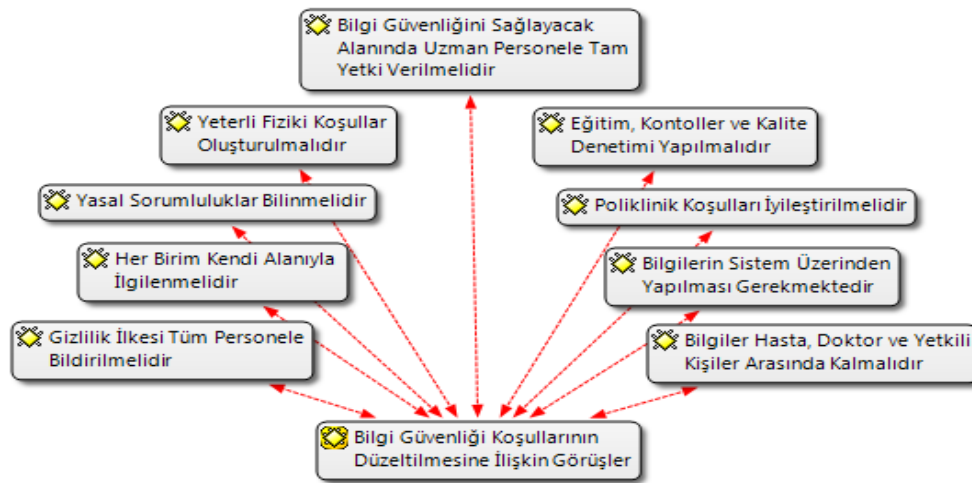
Bilgi Güvenliğini Sağlayacak Alanında Uzman Personele Tam Yetki Verilmelidir

Yeterli Fiziki Koşullar Oluşturulmalıdır

Eğitim, Kontoller ve Kalite Denetimi Yapılmalıdır

Yasal Sorumluluklar Bilinmelidir

Poliklinik Koşulları İyileştirilmelidir

Her Birim Kendi Alanıyla İlgilenmelidir

Bilgilerin Sistem Üzerinden Yapılması Gerekmektedir

Gizlilik İlkesi Tüm Personele Bildirilmelidir

Bilgiler Hasta, Doktor ve Yetkili Kişiler Arasında Kalmalıdır

Bilgi Güvenliği Koşullarının Düzeltilmesine İlişkin Görüşler